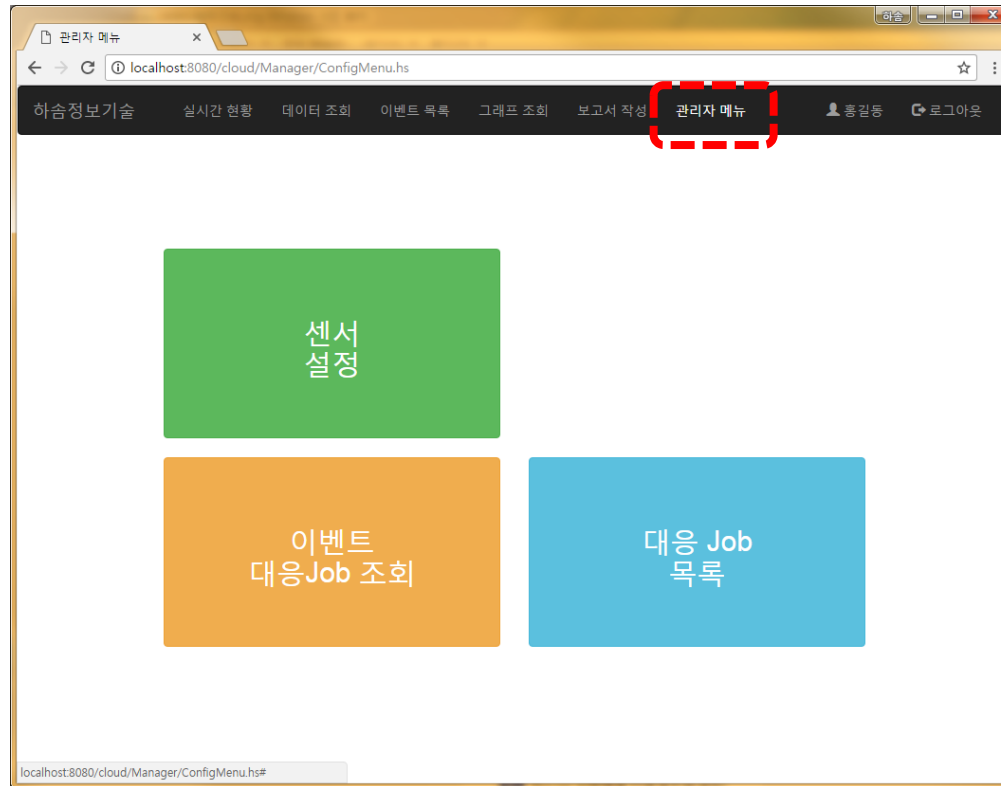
하솜

관리자 메뉴 ×

localhost:8080/cloud/Manager/ConfigMenu.hs

하솜정보기술 실시간 현황 데이터 조회 이벤트 목록 그래프 조회 보고서 작성 관리자 메뉴 홍길동 로그아웃

센서
설정

이벤트
대응Job 조회

대응 Job
목록

localhost:8080/cloud/Manager/ConfigMenu.hs#